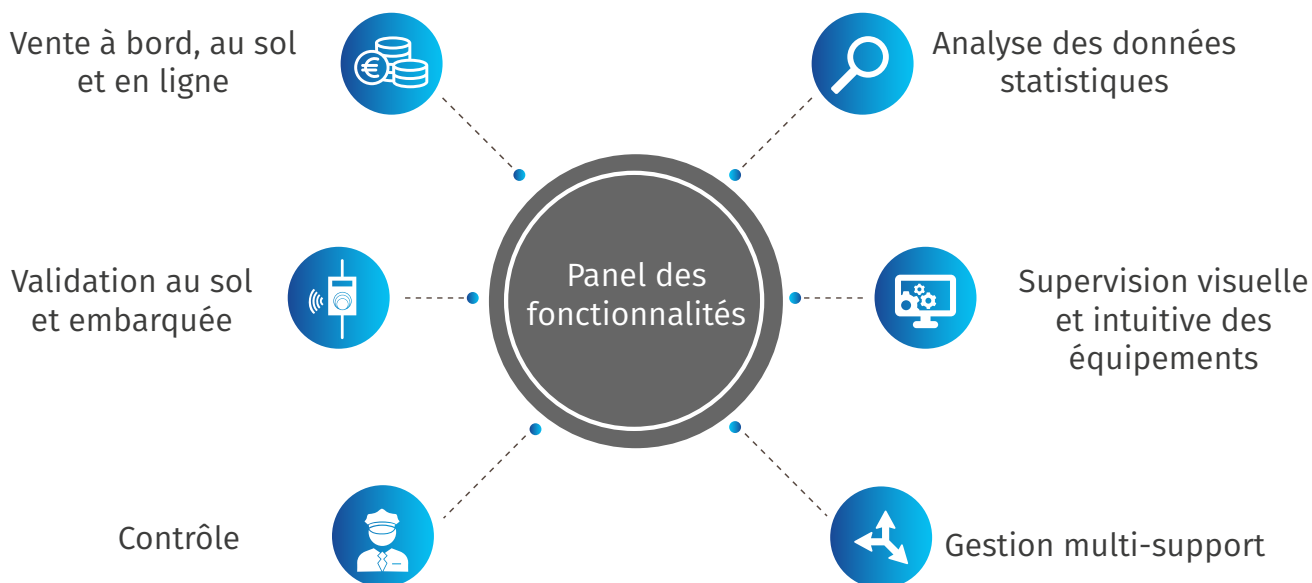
Vente à bord, au sol et en ligne

Analyse des données statistiques

Panel des fonctionnalités

Validation au sol et embarquée

Supervision visuelle et intuitive des équipements

Contrôle

Gestion multi-support